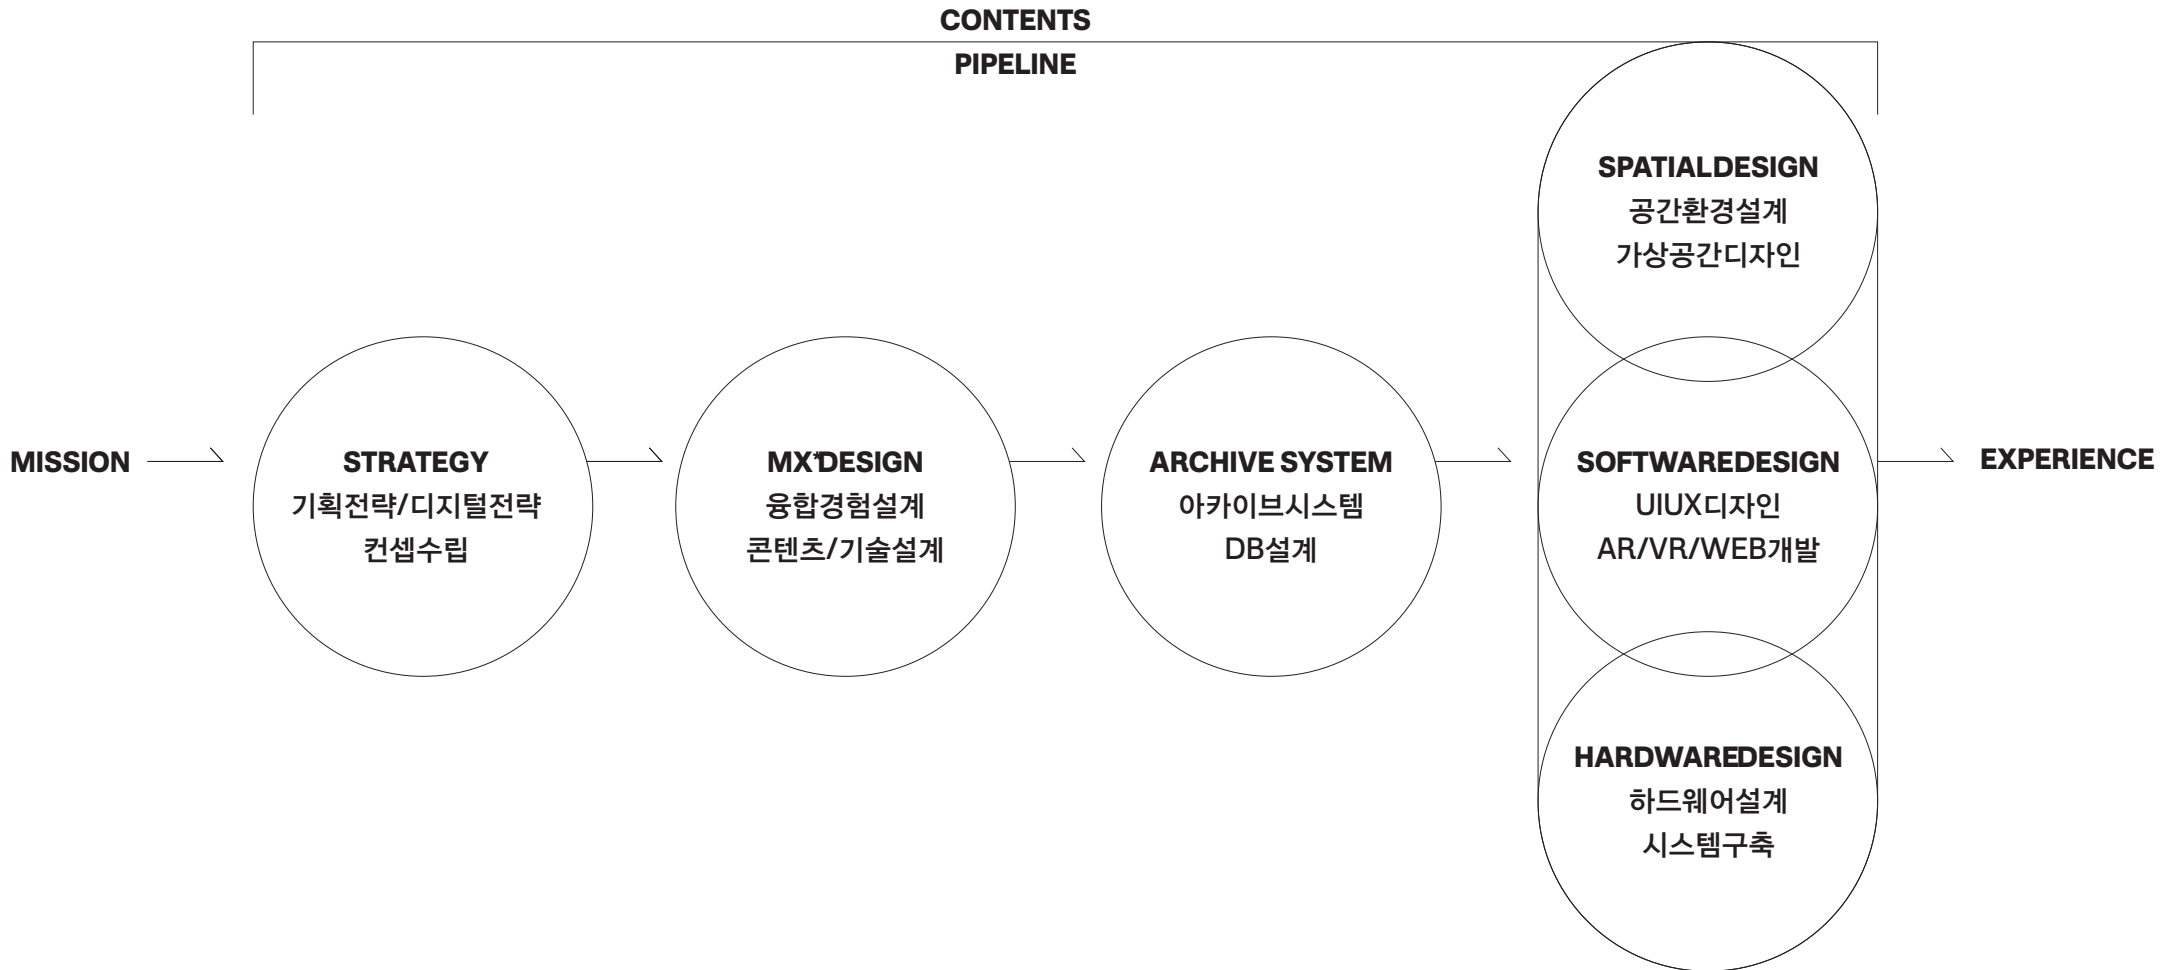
CONTENTS

PIPELINE

MISSION

STRATEGY
기획전략/디지털전략
컨셉수립

MX*DESIGN
융합경험설계
콘텐츠/기술설계

ARCHIVE SYSTEM
아카이브시스템
DB설계

SPATIALDESIGN
공간환경설계
가상공간디자인

SOFTWAREDESIGN
UIUX디자인
AR/VR/WEB개발

HARDWAREDESIGN
하드웨어설계
시스템구축

EXPERIENCE